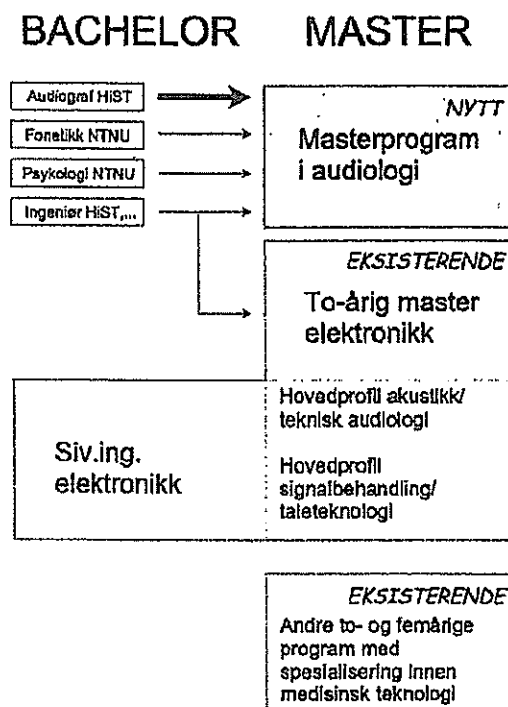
BACHELOR MASTER

Audiograf HiST

Fonetikk NTNU

Psykologi NTNU

Ingeniør HiST,...

NYTT

Masterprogram i audiologi

EKSISTERENDE

To-årig master elektronikk

Siv.ing. elektronikk

Hovedprofil akustikk/ teknisk audiologi

Hovedprofil signalbehandling/ taleteknologi

EKSISTERENDE

Andre to- og femårige program med spesialisering innen medisinsk teknologi